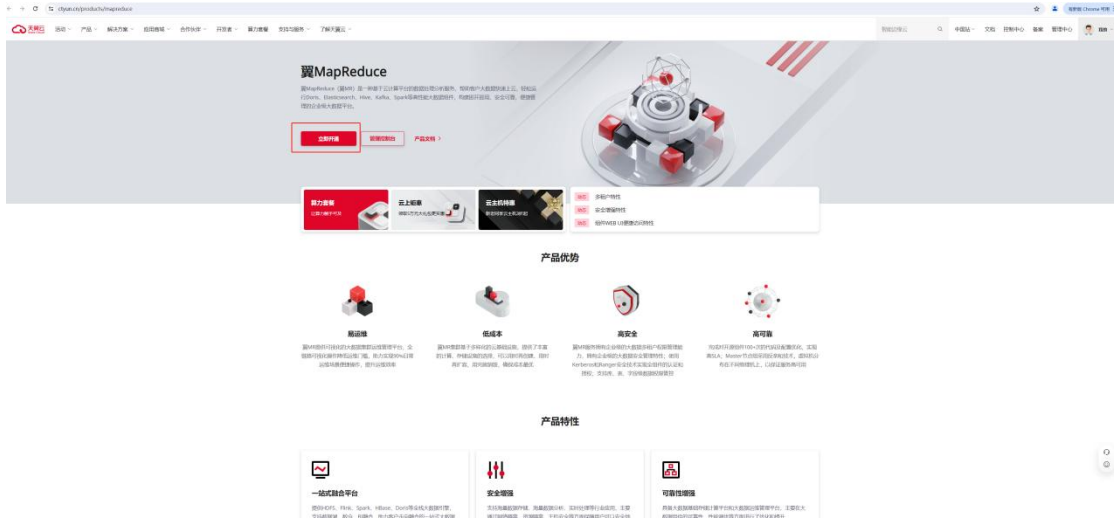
ctyun.cn/products/mapreduce

天翼云 活动 产品 解决方案 应用商城 合作伙伴 开发者 算力套餐 支持与服务 了解天翼云

中国站 文档 控制中心 备案 管理中心

翼MapReduce

翼MapReduce（翼MR）是一种基于云计算平台的数据处理分析服务，帮助客户大数据快速上云，轻松运行Doris、Elasticsearch、Hive、Kafka、Spark等海量数据大数据组件，完成数据分析，安全可靠，便捷管理的企业级大数据平台。

立即开通 管理控制台 产品文档 >

算力套餐

云上轻量

云主机特惠

多租户特性

安全增强特性

组件WEB UI便捷访问特性

产品优势

易运维

翼MR提供可视化的大数据集群运维管理平台，全面降低技术门槛，助力实现90%以上运维场景便捷操作，提升运维效率

低成本

翼MR数据基于多样化的云基础设施，提供了丰富的计算、存储配置选择，可以按时间计费，随时弹扩容，按需组建，精细化去量化

高安全

翼MR服务拥有企业级的大数据多租户权限管理能力，拥有企业级的大数据安全管理特性，使用Kerberos和Ranger安全技术实现安全认证和权限，支持列、表、字段级数据权限管控

高可靠

完成对开源组件100+次的代码深度优化，实现高SLA，Master节点组件高可用技术，虚拟机分布在不同物理机上，CS保证服务高可用

产品特性

一站式融合平台

安全增强

可靠性增强